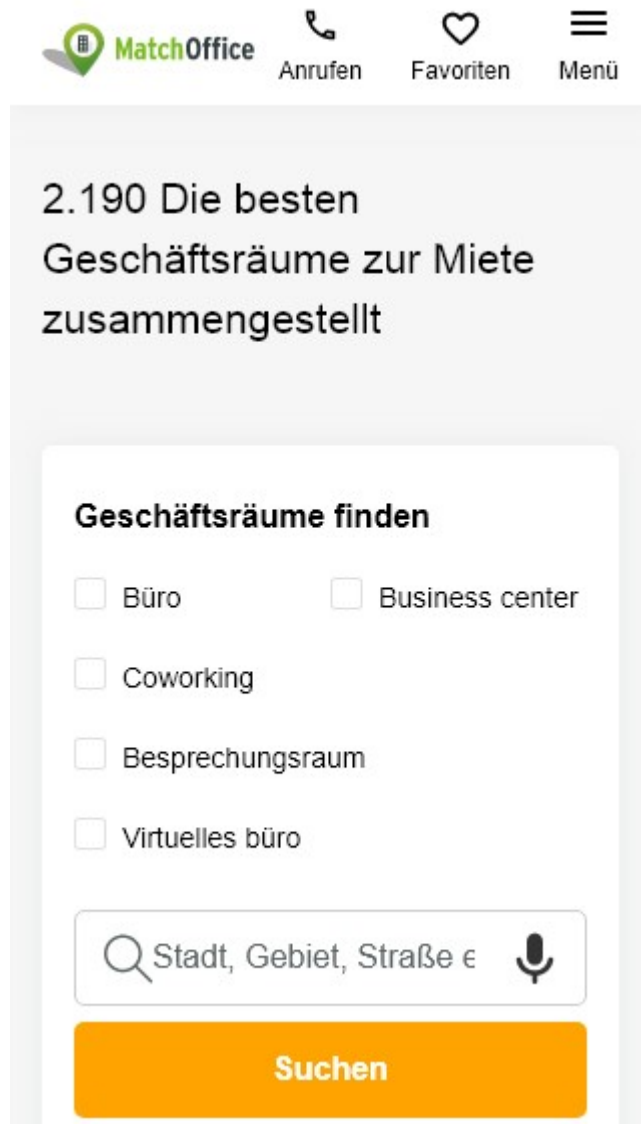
MatchOffice

Anrufen

Favoriten

Menü

2.190 Die besten Geschäftsräume zur Miete zusammengestellt

Geschäftsräume finden

Büro

Business center

Coworking

Besprechungsraum

Virtuelles büro

Stadt, Gebiet, Straße e

Suchen